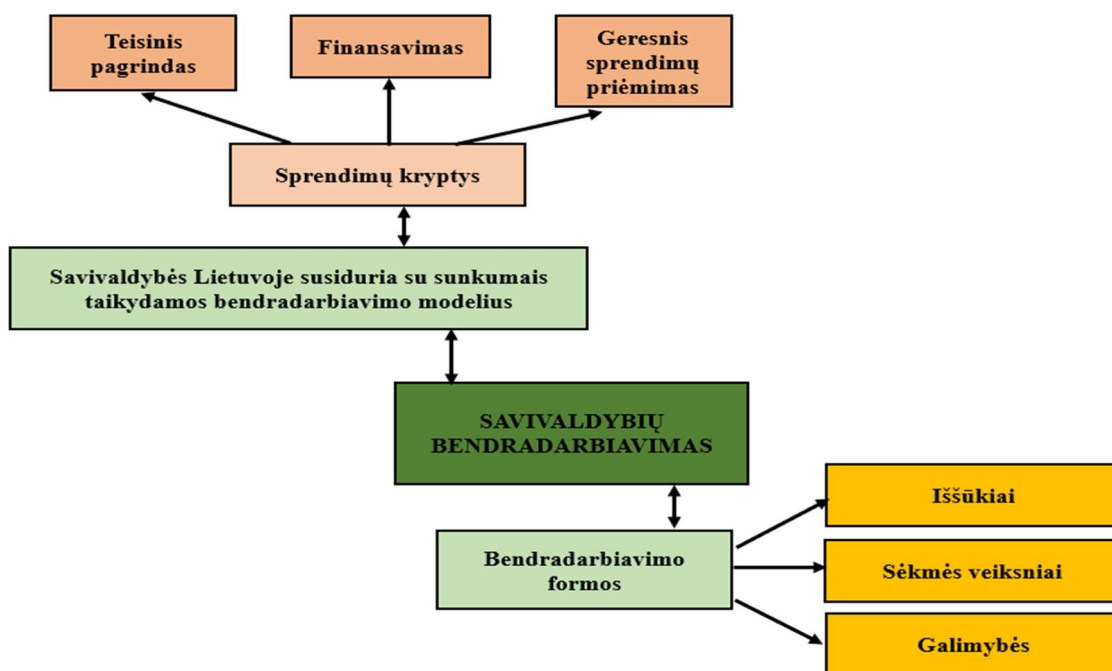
Teisinis pagrindas

Finansavimas

Geresnis sprendimų priėmimas

Sprendimų kryptys

Savivaldybės Lietuvoje susiduria su sunkumais taikydamos bendradarbiavimo modelius

SAVIVALDYBIŲ BENDRADARBIAVIMAS

Bendradarbiavimo formos

Iššūkiai

Sėkmės veiksniai

Galimybės